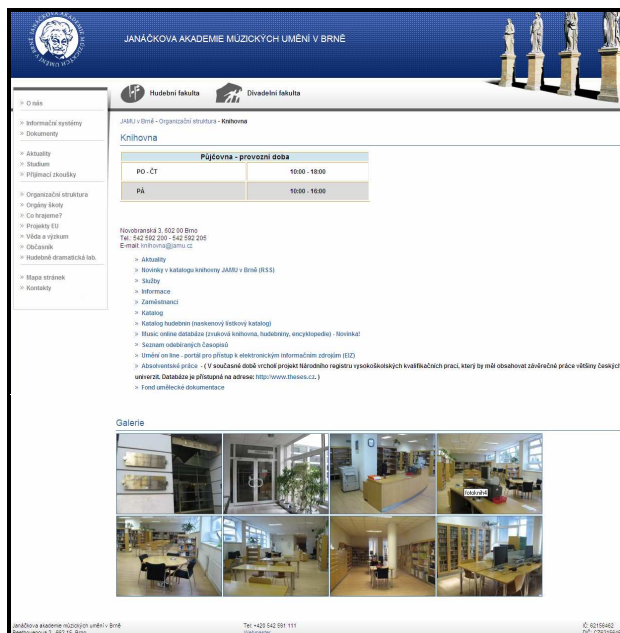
JANÁČKOVA AKADEMIE MÚZICKÝCH UMĚNÍ V BRNĚ

Hudební fakulta
Divadelní fakulta

» O nás

» Informační systémy
» Dokumenty

» Aktuality
» Studium
» Přijímací zkoušky

» Organizační struktura
» Orgány školy
» Co hrajeme?
» Projekty EU
» Věda a výzkum
» Občasník
» Hudebně dramatická lab.

» Mapa stránek
» Kontakty

JAMU v Brně - Organizační struktura - Knihovna

Knihovna

| Půjčovna - provozní doba | |
|---|---|
| PO - ČT | 10:00 - 18:00 |
| PÁ | 10:00 - 16:00 |

Novobranská 3, 602 00 Brno
Tel.: 542 592 200 - 542 592 205
E-mail: knihovna@jamu.cz

» Aktuality
» Novinky v katalogu knihovny JAMU v Brně (RSS)
» Služby
» Informace
» Zaměstnanci
» Katalog
» Katalog hudebnin (naskenový lístkový katalog)
» Music online databáze (zvuková knihovna, hudebniny, encyklopedie) - Novinka!
» Seznam odebíraných časopisů
» Umění on line - portál pro přístup k elektronickým informačním zdrojům (EIZ)
» Absolventské práce - ( V současné době vrcholí projekt Národního registru vysokoškolských kvalifikačních prací, který by měl obsahovat závěrečné práce většiny českých univerzit. Databáze je přístupná na adrese: http://www.theses.cz. )
» Fond umělecké dokumentace

Galerie

Fotokniha

Janáčkova akademie múzických umění v Brně
Beethovenova 2, 662 15, Brno
Tel: +420 542 591 111
Webmaster
IČ: 62156462
DIČ: CZ62156462